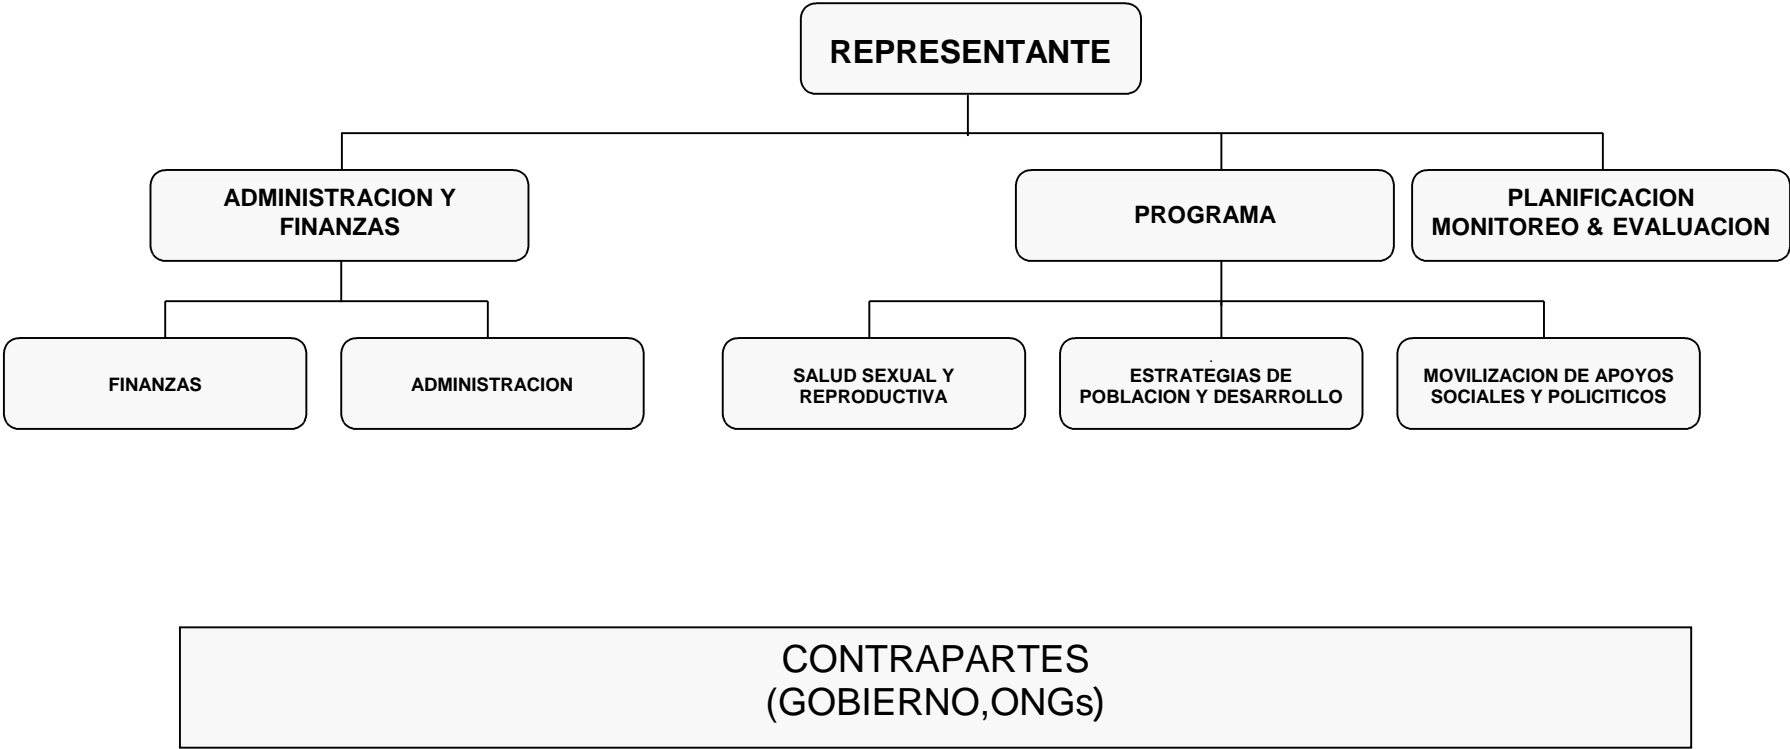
REPRESENTANTE

ADMINISTRACION Y FINANZAS

PROGRAMA

PLANIFICACION MONITOREO & EVALUACION

FINANZAS

ADMINISTRACION

SALUD SEXUAL Y REPRODUCTIVA

ESTRATEGIAS DE POBLACION Y DESARROLLO

MOVILIZACION DE APOYOS SOCIALES Y POLICITICOS

CONTRAPARTES
(GOBIERNO,ONGs)